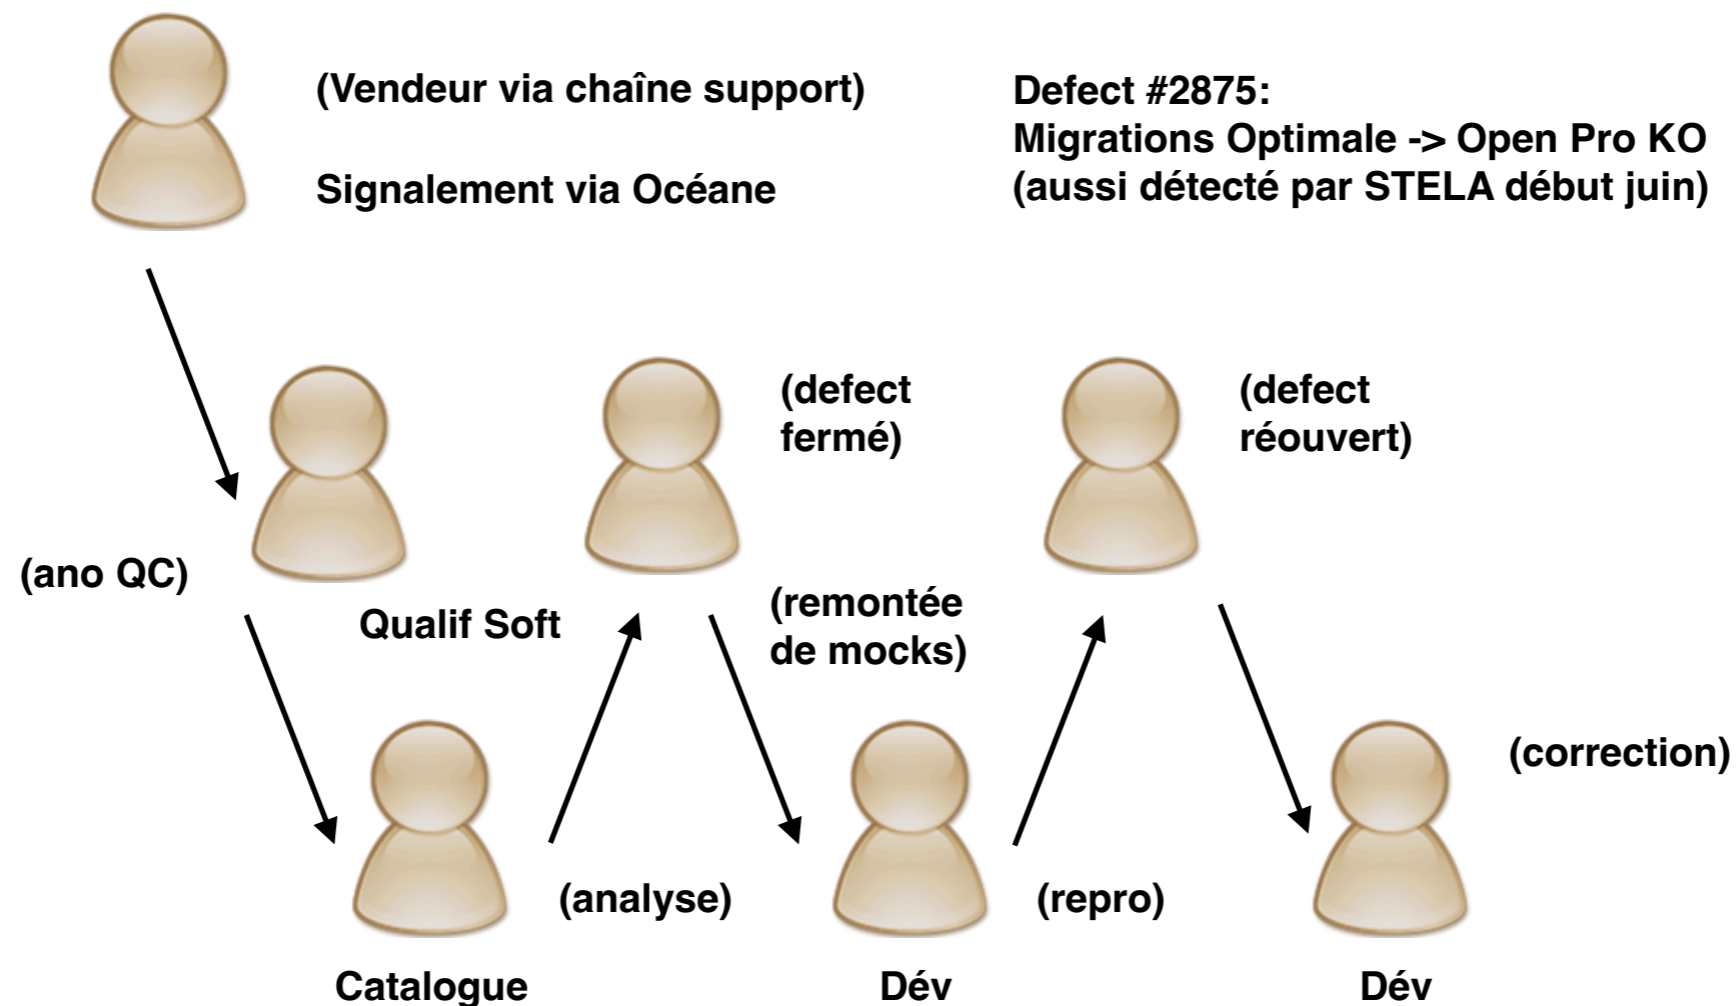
(Vendeur via chaîne support)

Signalement via Océane

Defect #2875:
Migrations Optimale -> Open Pro KO
(aussi détecté par STELA début juin)

(defect fermé)

(defect réouvert)

(ano QC)

Qualif Soft

(remontée de mocks)

(correction)

(analyse)

(repro)

Catalogue

Dév

Dév